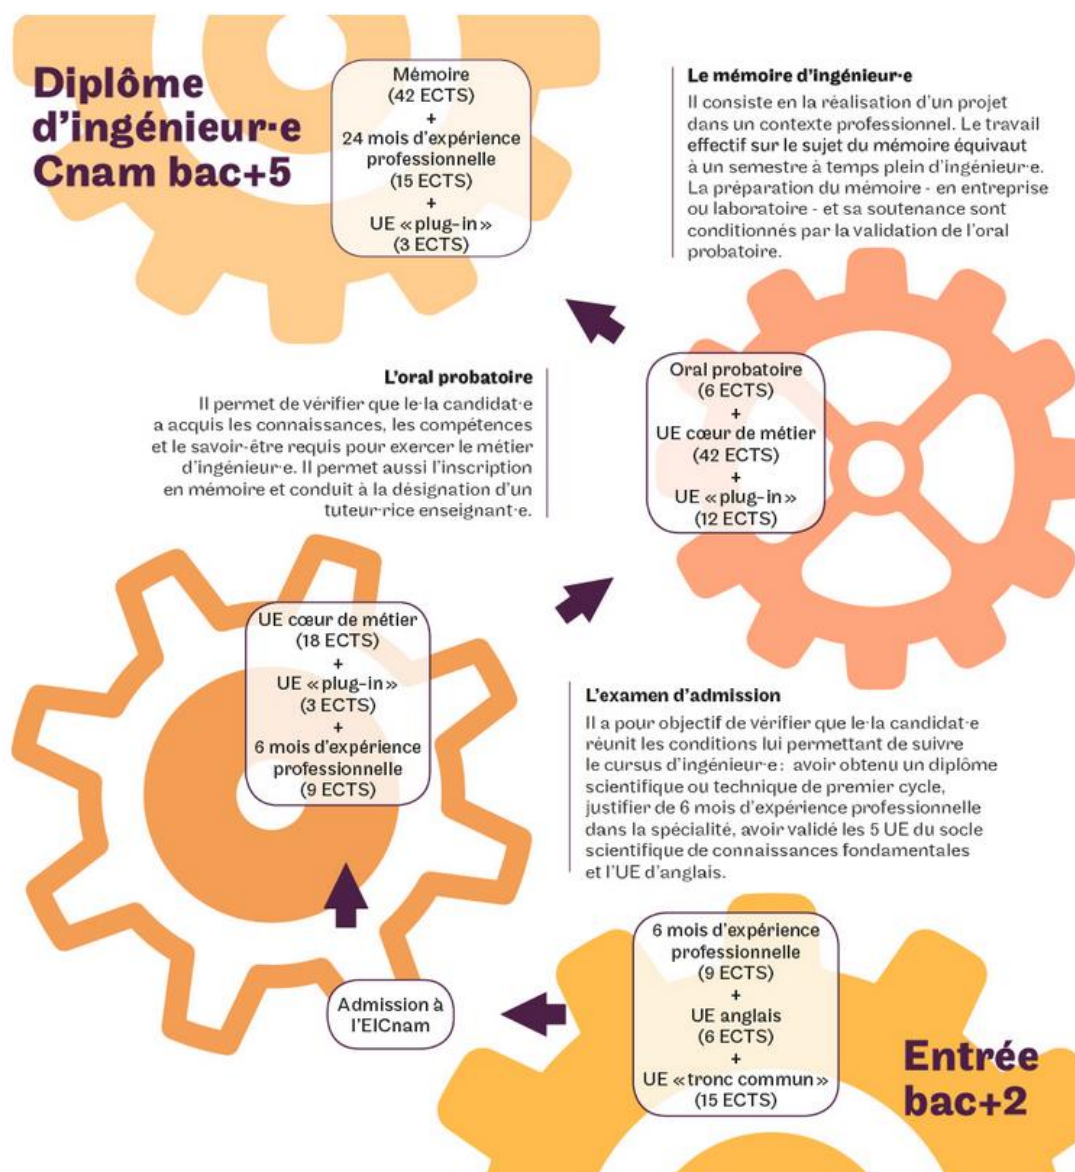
Diplôme d'ingénieur·e Cnam bac+5

Mémoire
(42 ECTS)
+
24 mois d'expérience professionnelle
(15 ECTS)
+
UE « plug-in »
(3 ECTS)

Le mémoire d'ingénieur·e

Il consiste en la réalisation d'un projet dans un contexte professionnel. Le travail effectif sur le sujet du mémoire équivaut à un semestre à temps plein d'ingénieur·e. La préparation du mémoire - en entreprise ou laboratoire - et sa soutenance sont conditionnés par la validation de l'oral probatoire.

L'oral probatoire

Il permet de vérifier que le·la candidat·e a acquis les connaissances, les compétences et le savoir-être requis pour exercer le métier d'ingénieur·e. Il permet aussi l'inscription en mémoire et conduit à la désignation d'un tuteur·rice enseignant·e.

Oral probatoire
(6 ECTS)
+
UE cœur de métier
(42 ECTS)
+
UE « plug-in »
(12 ECTS)

UE cœur de métier
(18 ECTS)
+
UE « plug-in »
(3 ECTS)
+
6 mois d'expérience professionnelle
(9 ECTS)

L'examen d'admission

Il a pour objectif de vérifier que le·la candidat·e réunit les conditions lui permettant de suivre le cursus d'ingénieur·e : avoir obtenu un diplôme scientifique ou technique de premier cycle, justifier de 6 mois d'expérience professionnelle dans la spécialité, avoir validé les 5 UE du socle scientifique de connaissances fondamentales et l'UE d'anglais.

Admission à l'EICnam

6 mois d'expérience professionnelle
(9 ECTS)
+
UE anglais
(6 ECTS)
+
UE « tronc commun »
(15 ECTS)

Entrée bac+2